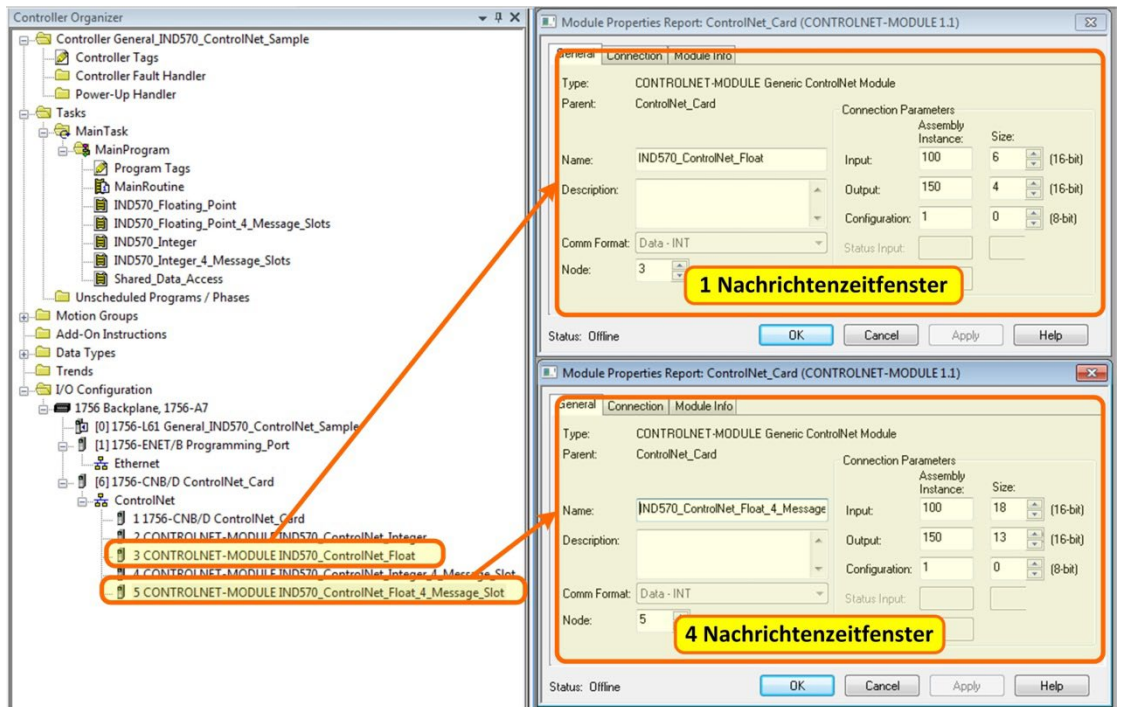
Controller Organizer

Controller General_IND570_ControlNet_Sample
Controller Tags
Controller Fault Handler
Power-Up Handler
Tasks
MainTask
MainProgram
Program Tags
MainRoutine
IND570_Floating_Point
IND570_Floating_Point_4_Message_Slots
IND570_Integer
IND570_Integer_4_Message_Slots
Shared_Data_Access
Unscheduled Programs / Phases
Motion Groups
Add-On Instructions
Data Types
Trends
I/O Configuration
1756 Backplane, 1756-A7
[0] 1756-L61 General_IND570_ControlNet_Sample
[1] 1756-ENET/B Programming_Port
Ethernet
[6] 1756-CNB/D ControlNet_Card
ControlNet
1 1756-CNB/D ControlNet_Card
2 CONTROLNET-MODULE IND570_ControlNet_Integer
3 CONTROLNET-MODULE IND570_ControlNet_Float
4 CONTROLNET-MODULE IND570_ControlNet_Integer_4_Message_Slot
5 CONTROLNET-MODULE IND570_ControlNet_Float_4_Message_Slot

Module Properties Report: ControlNet_Card (CONTROLNET-MODULE 1.1)

General | Connection | Module Info

Type: CONTROLNET-MODULE Generic ControlNet Module
Parent: ControlNet_Card
Name: IND570_ControlNet_Float
Description:
Comm Format: Data - INT
Node: 3

Connection Parameters
| | Assembly Instance: | Size: | |
|---|---|---|---|
| Input: | 100 | 6 | (16-bit) |
| Output: | 150 | 4 | (16-bit) |
| Configuration: | 1 | 0 | (8-bit) |
| Status Input: | | | |

1 Nachrichtenzeitfenster

Status: Offline
OK Cancel Apply Help

Module Properties Report: ControlNet_Card (CONTROLNET-MODULE 1.1)

General | Connection | Module Info

Type: CONTROLNET-MODULE Generic ControlNet Module
Parent: ControlNet_Card
Name: IND570_ControlNet_Float_4_Message
Description:
Comm Format: Data - INT
Node: 5

Connection Parameters
| | Assembly Instance: | Size: | |
|---|---|---|---|
| Input: | 100 | 18 | (16-bit) |
| Output: | 150 | 13 | (16-bit) |
| Configuration: | 1 | 0 | (8-bit) |
| Status Input: | | | |

4 Nachrichtenzeitfenster

Status: Offline
OK Cancel Apply Help